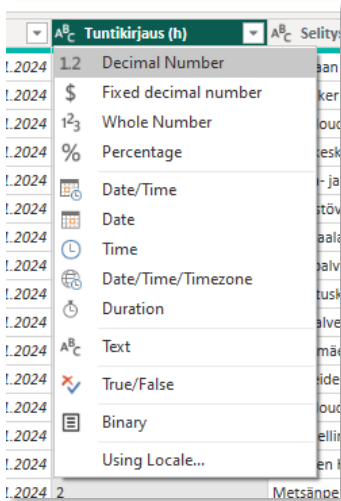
$A^B_C$ Tuntikirjaus (h) $A^B_C$ Selity

1.2 Decimal Number
$ Fixed decimal number
$1^2_3$ Whole Number
% Percentage
Date/Time
Date
Time
Date/Time/Timezone
Duration
$A^B_C$ Text
True/False
Binary
Using Locale...

.2024
.2024
.2024
.2024
.2024
.2024
.2024
.2024
.2024
.2024
.2024
.2024
.2024
.2024
.2024 2

aan
ker
lou
esk
- ja
stöv
aala
palv
tusk
alve
mäe
eide
lou
ellin
en
Metsänpe